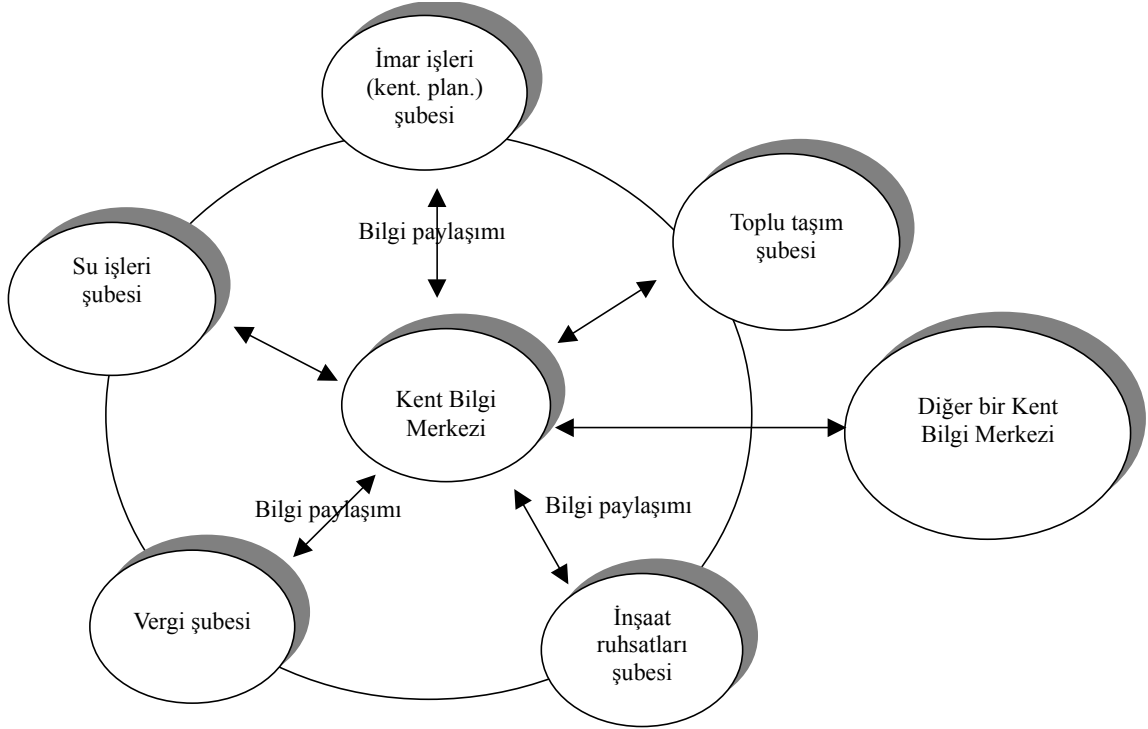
İmar işleri (kent. plan.) şubesi

Bilgi paylaşımı

Toplu taşım şubesi

Su işleri şubesi

Kent Bilgi Merkezi

Diğer bir Kent Bilgi Merkezi

Bilgi paylaşımı

Bilgi paylaşımı

Vergi şubesi

İnşaat ruhsatları şubesi